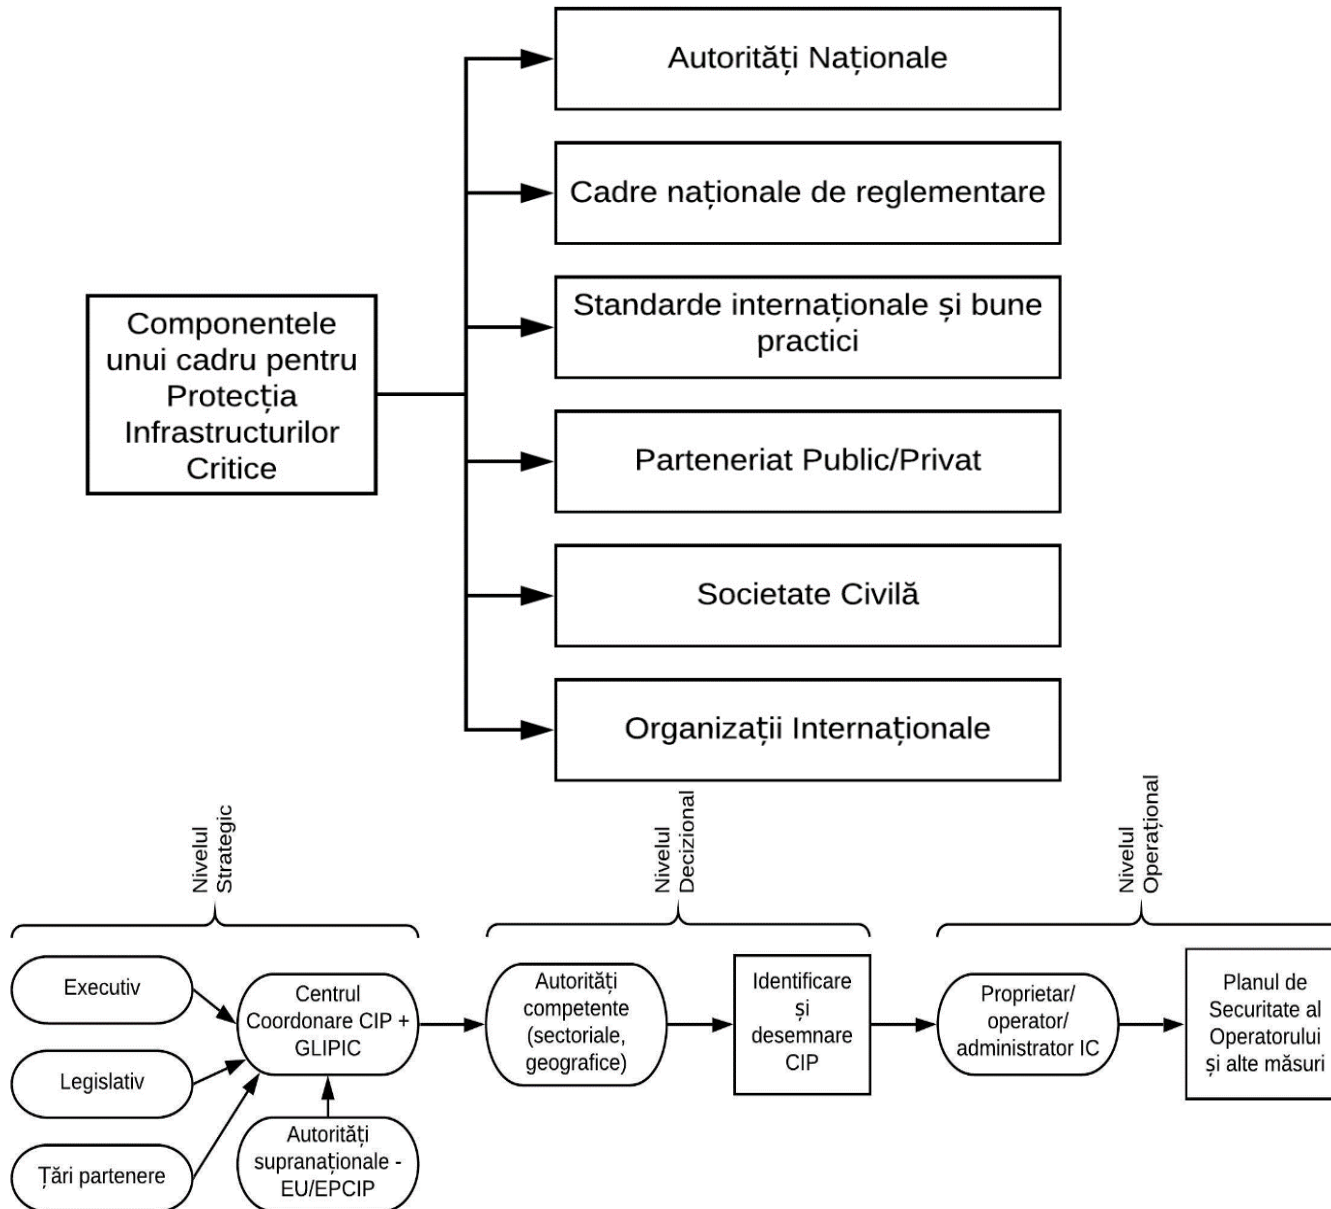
Componentele unui cadru pentru Protecția Infrastructurilor Critice

Autorități Naționale

Cadre naționale de reglementare

Standarde internaționale și bune practici

Parteneriat Public/Privat

Societate Civilă

Organizații Internaționale

Nivelul Strategic

Nivelul Decizional

Nivelul Operațional

Executiv

Legislativ

Țări partenere

Centrul Coordonare CIP + GLIPIC

Autorități supranaționale - EU/EPCIP

Autorități competente (sectoriale, geografice)

Identificare și desemnare CIP

Proprietar/ operator/ administrator IC

Planul de Securitate al Operatorului și alte măsuri